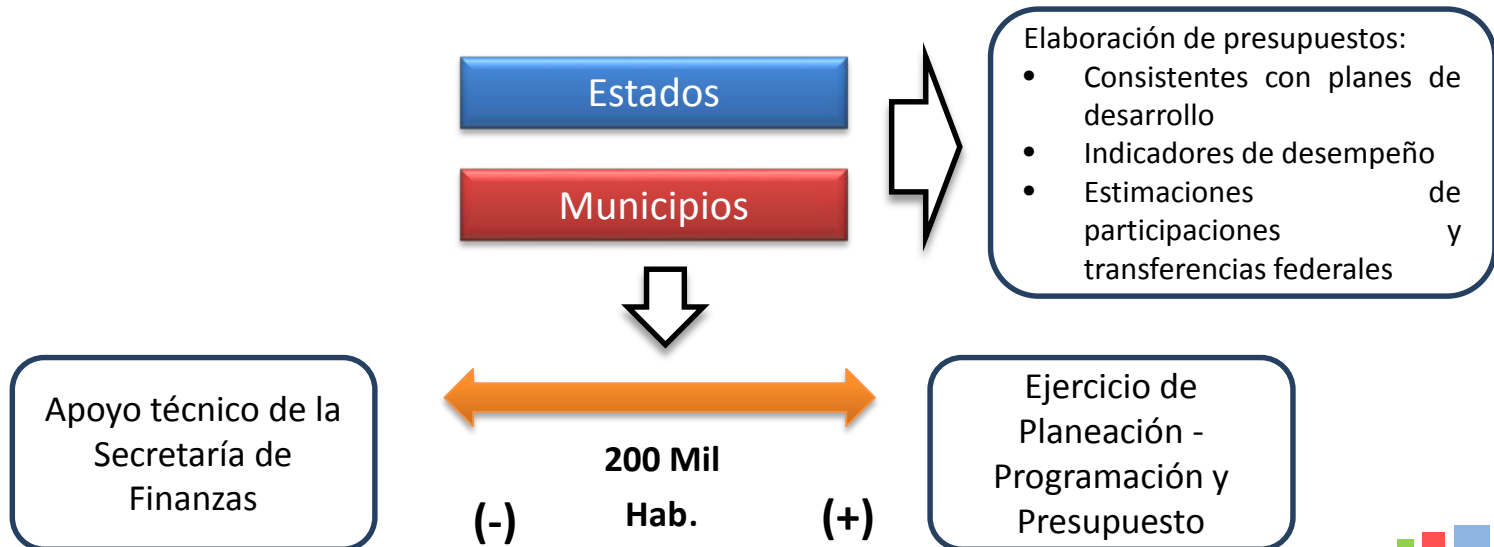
Estados

Municipios

Elaboración de presupuestos:
- Consistentes con planes de desarrollo
- Indicadores de desempeño
- Estimaciones de participaciones y transferencias federales

Apoyo técnico de la Secretaría de Finanzas

200 Mil Hab.

(-)

(+)

Ejercicio de Planeación - Programación y Presupuesto